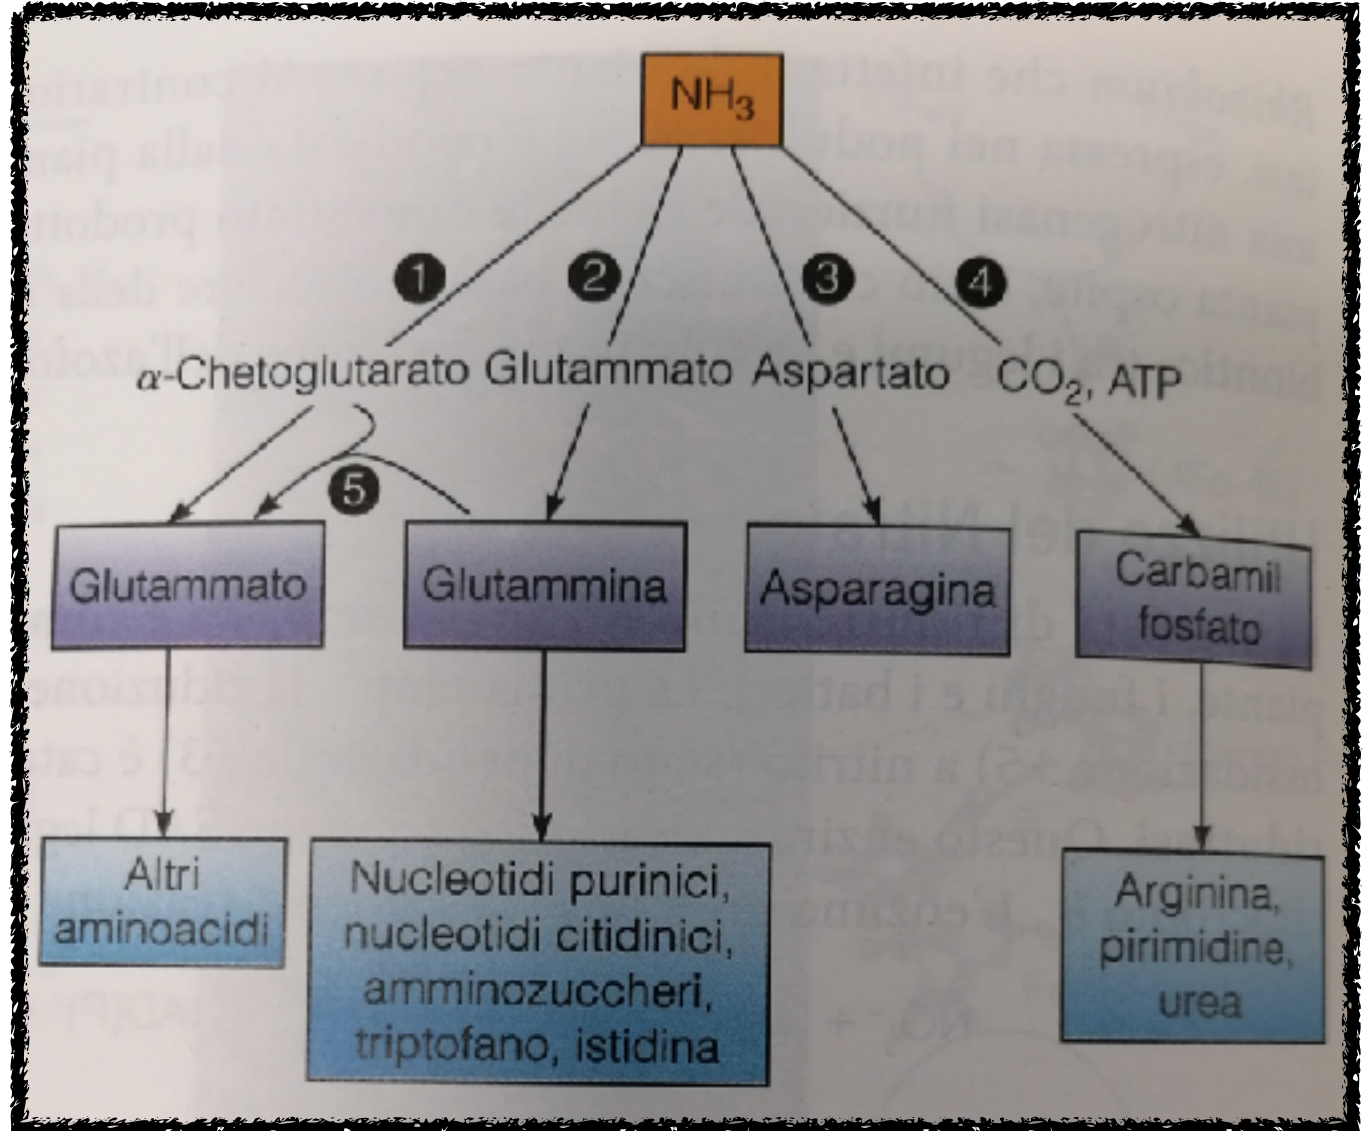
$NH_3$

1 2 3 4

$\alpha$-Chetoglutarato Glutammato Aspartato $CO_2$, ATP

5

Glutammato

Glutammina

Asparagina

Carbamil fosfato

Altri aminoacidi

Nucleotidi purinici, nucleotidi citidinici, amminozuccheri, triptofano, istidina

Arginina, pirimidine, urea